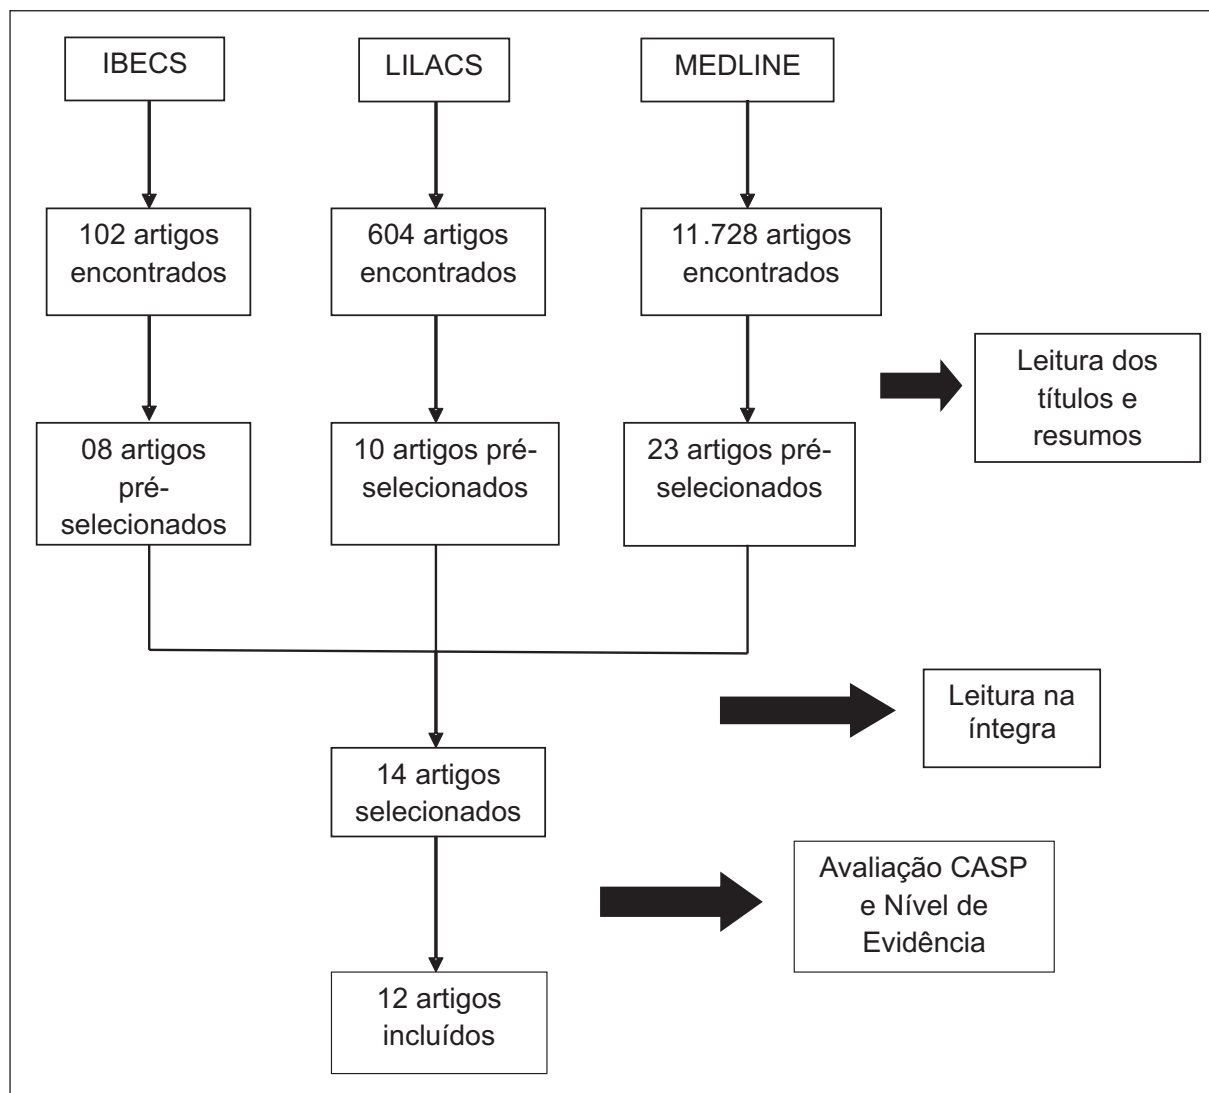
IBECS

LILACS

MEDLINE

102 artigos encontrados

604 artigos encontrados

11.728 artigos encontrados

Leitura dos títulos e resumos

08 artigos pré-selecionados

10 artigos pré-selecionados

23 artigos pré-selecionados

Leitura na íntegra

14 artigos selecionados

Avaliação CASP e Nível de Evidência

12 artigos incluídos